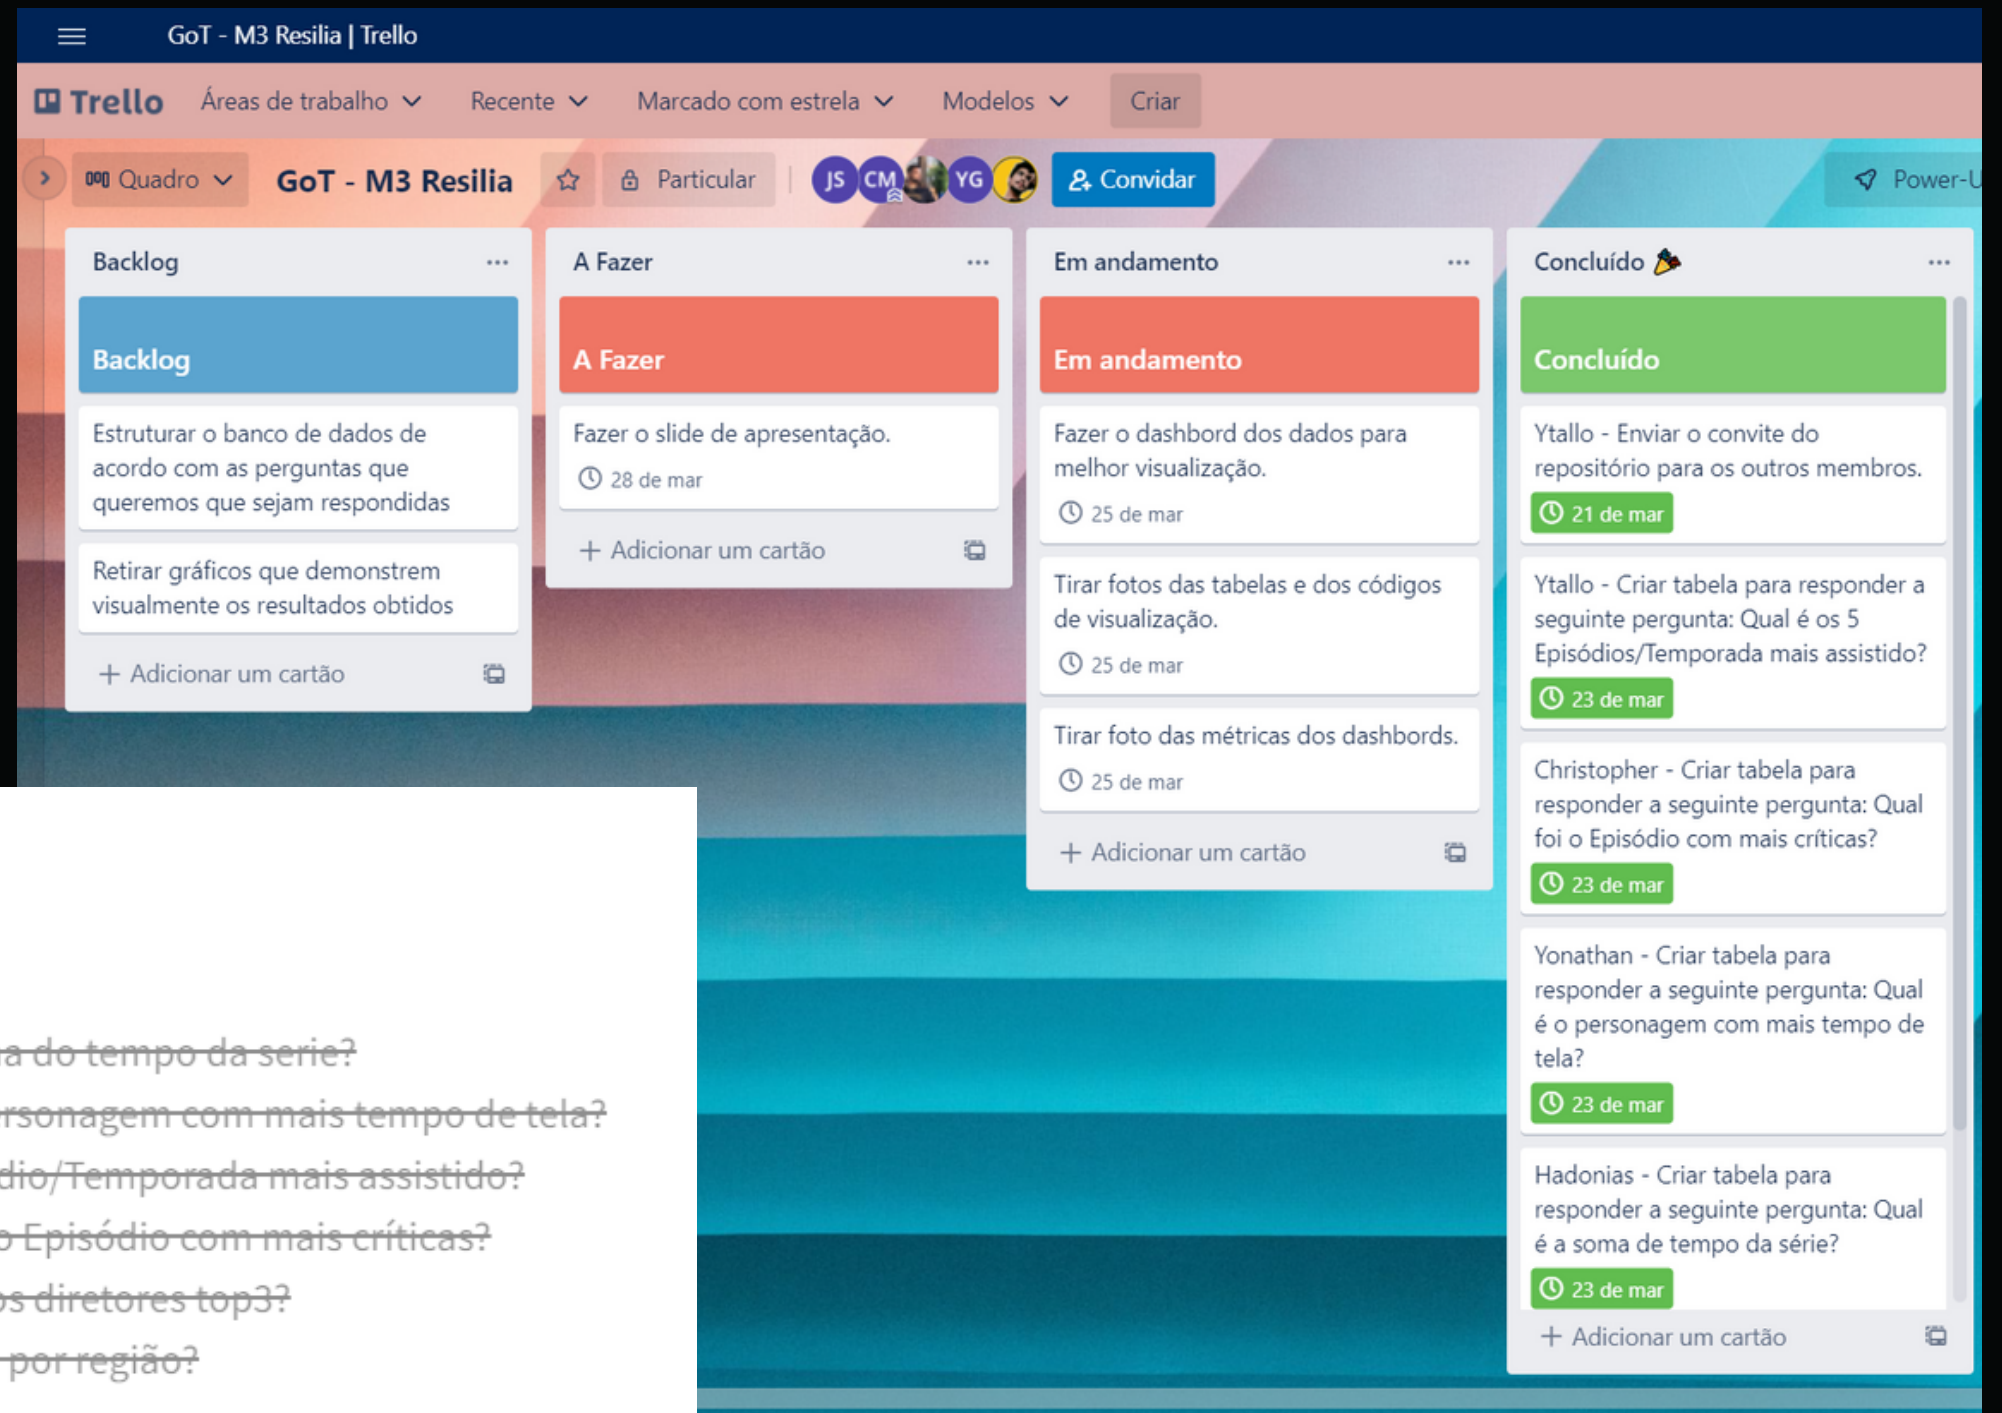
GoT - M3 Resilia | Trello

Trello Áreas de trabalho Recente Marcado com estrela Modelos Criar

Quadro GoT - M3 Resilia Particular JS CM YG Convidar Power-U

Backlog ...

Backlog

Estruturar o banco de dados de acordo com as perguntas que queremos que sejam respondidas

Retirar gráficos que demonstrem visualmente os resultados obtidos

+ Adicionar um cartão

A Fazer ...

A Fazer

Fazer o slide de apresentação.
28 de mar

+ Adicionar um cartão

Em andamento ...

Em andamento

Fazer o dashbord dos dados para melhor visualização.
25 de mar

Tirar fotos das tabelas e dos códigos de visualização.
25 de mar

Tirar foto das métricas dos dashbords.
25 de mar

+ Adicionar um cartão

Concluído ...

Concluído

Ytallo - Enviar o convite do repositório para os outros membros.
21 de mar

Ytallo - Criar tabela para responder a seguinte pergunta: Qual é os 5 Episódios/Temporada mais assistido?
23 de mar

Christopher - Criar tabela para responder a seguinte pergunta: Qual foi o Episódio com mais críticas?
23 de mar

Yonathan - Criar tabela para responder a seguinte pergunta: Qual é o personagem com mais tempo de tela?
23 de mar

Hadonias - Criar tabela para responder a seguinte pergunta: Qual é a soma de tempo da série?
23 de mar

+ Adicionar um cartão

~~a do tempo da serie?~~
~~rsonagem com mais tempo de tela?~~
~~dio/Temporada mais assistido?~~
~~o Episódio com mais críticas?~~
~~os diretores top3?~~
~~por região?~~